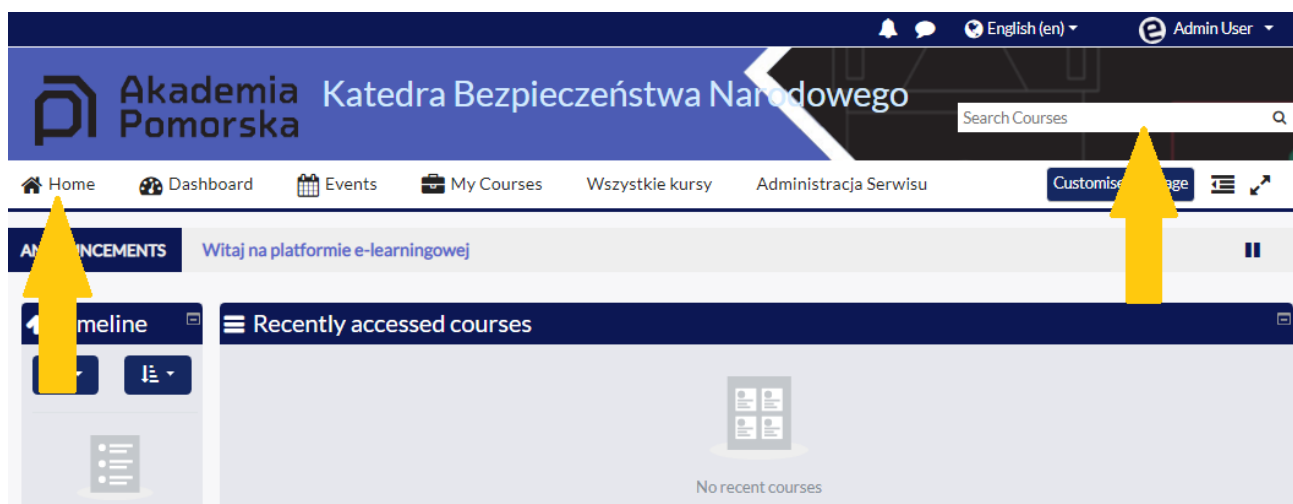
English (en) ▾ Admin User ▾

Akademia Pomorska

Katedra Bezpieczeństwa Narodowego

Search Courses

Home Dashboard Events My Courses Wszystkie kursy Administracja Serwisu

Customise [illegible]age

AN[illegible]NCEMENTS Witaj na platformie e-learningowej

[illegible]meline

Recently accessed courses

No recent courses